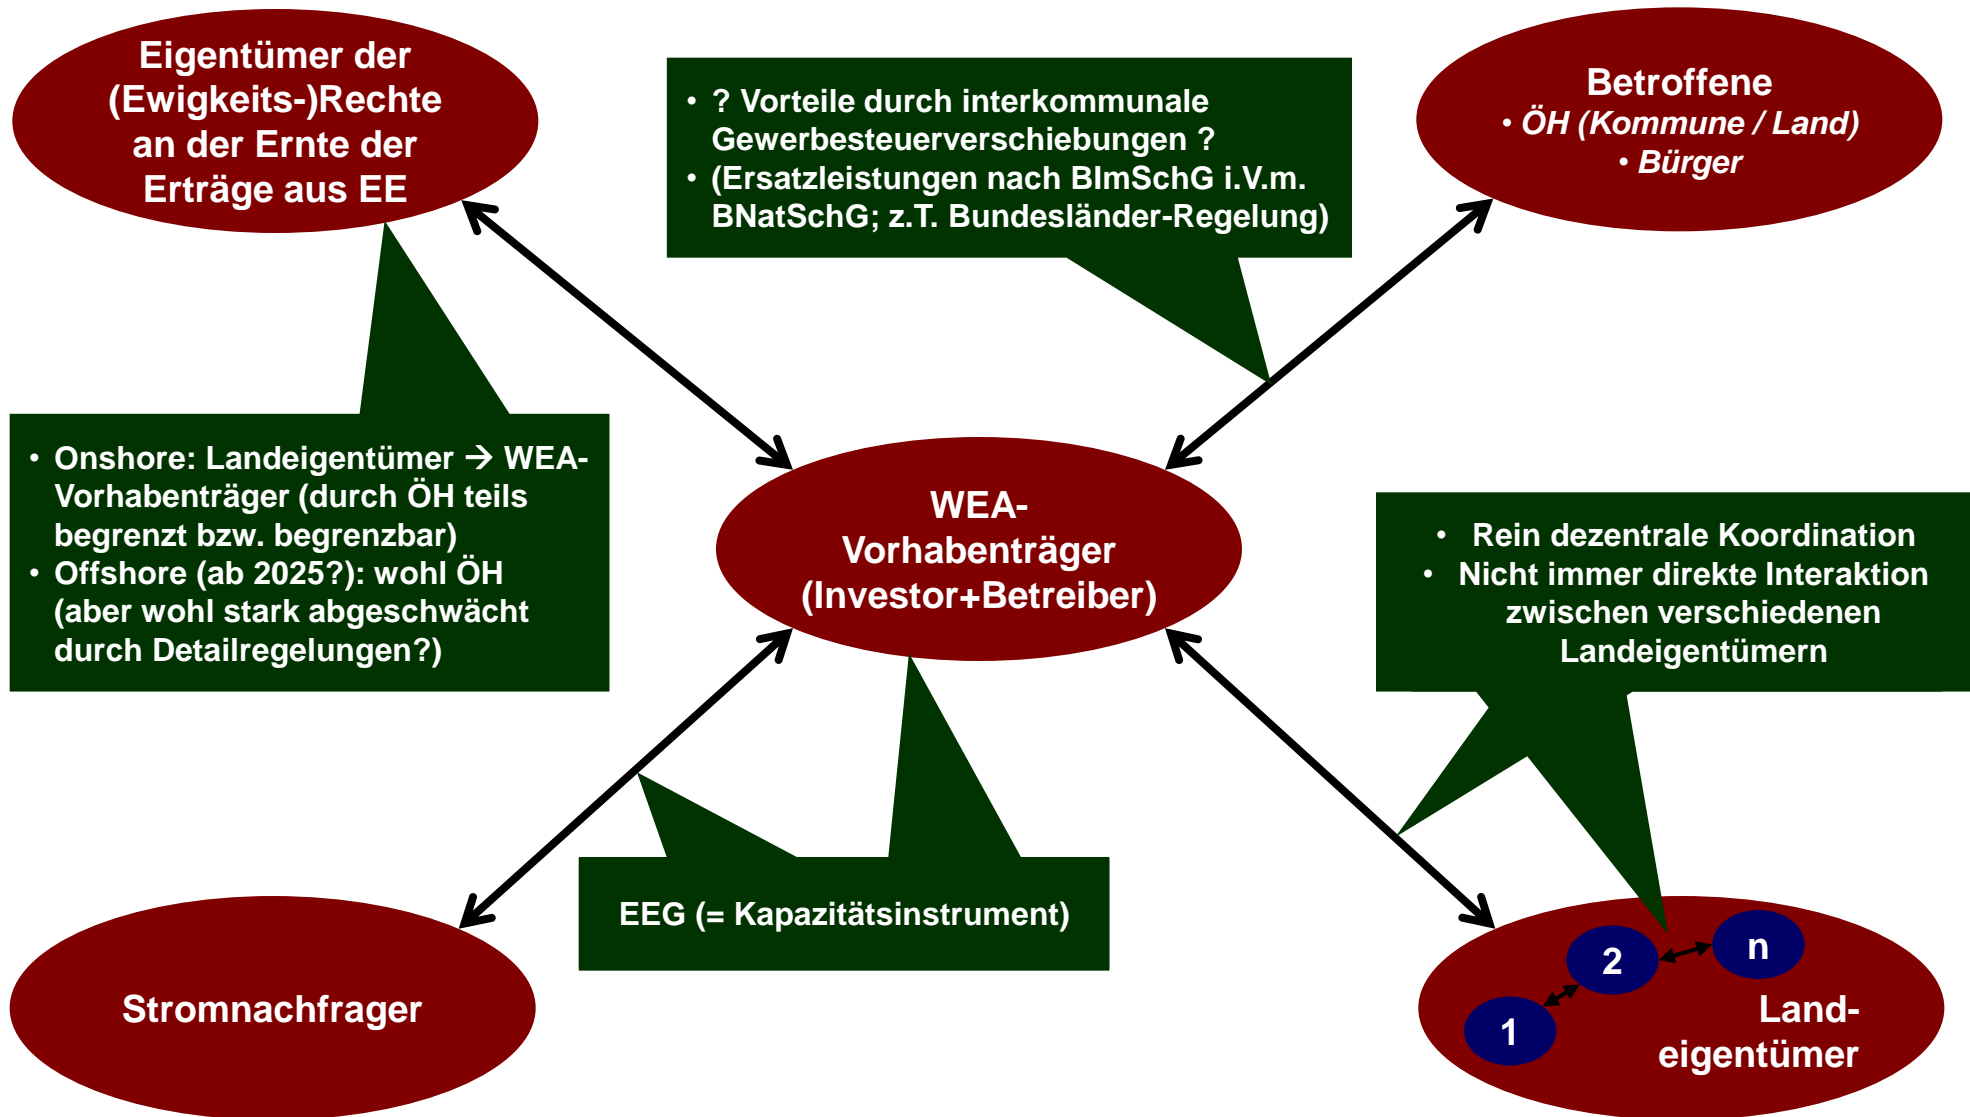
Eigentümer der (Ewigkeits-)Rechte an der Ernte der Erträge aus EE

• ? Vorteile durch interkommunale Gewerbesteuerverschiebungen ?
• (Ersatzleistungen nach BImSchG i.V.m. BNatSchG; z.T. Bundesländer-Regelung)

Betroffene
• ÖH (Kommune / Land)
• Bürger

• Onshore: Landeigentümer → WEA-Vorhabenträger (durch ÖH teils begrenzt bzw. begrenzbar)
• Offshore (ab 2025?): wohl ÖH (aber wohl stark abgeschwächt durch Detailregelungen?)

WEA-Vorhabenträger (Investor+Betreiber)

• Rein dezentrale Koordination
• Nicht immer direkte Interaktion zwischen verschiedenen Landeigentümern

EEG (= Kapazitätsinstrument)

Stromnachfrager

2
n
1
Land-eigentümer